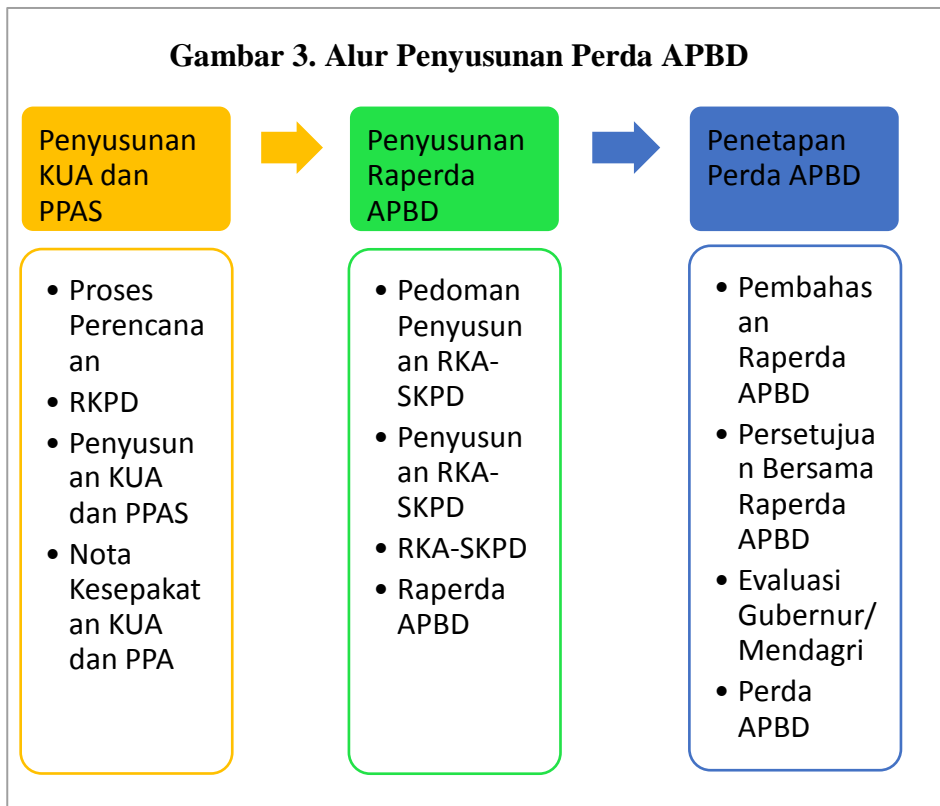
Gambar 3. Alur Penyusunan Perda APBD

Penyusunan KUA dan PPAS

- Proses Perencanaan
- RKPD
- Penyusunan KUA dan PPAS
- Nota Kesepakatan KUA dan PPA

Penyusunan Raperda APBD

- Pedoman Penyusunan RKA-SKPD
- Penyusunan RKA-SKPD
- RKA-SKPD
- Raperda APBD

Penetapan Perda APBD

- Pembahasan Raperda APBD
- Persetujuan Bersama Raperda APBD
- Evaluasi Gubernur/ Mendagri
- Perda APBD